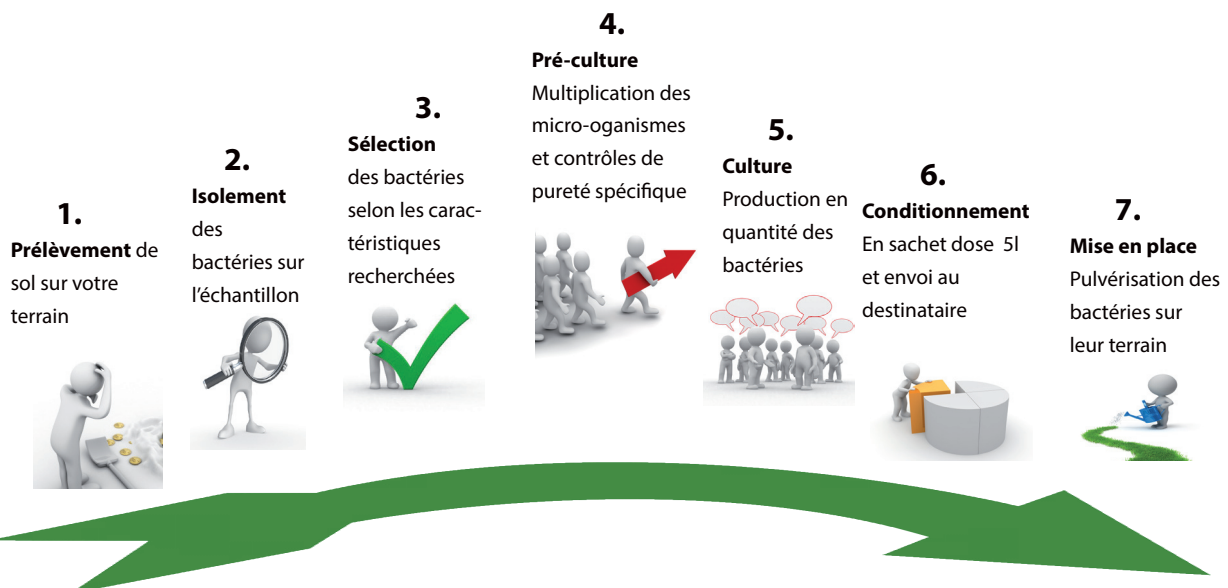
1.
**Prélèvement** de sol sur votre terrain

2.
**Isolement** des bactéries sur l'échantillon

3.
**Sélection** des bactéries selon les caractéristiques recherchées

4.
**Pré-culture** Multiplication des micro-organismes et contrôles de pureté spécifique

5.
**Culture** Production en quantité des bactéries

6.
**Conditionnement** En sachet dose 5l et envoi au destinataire

7.
**Mise en place** Pulvérisation des bactéries sur leur terrain